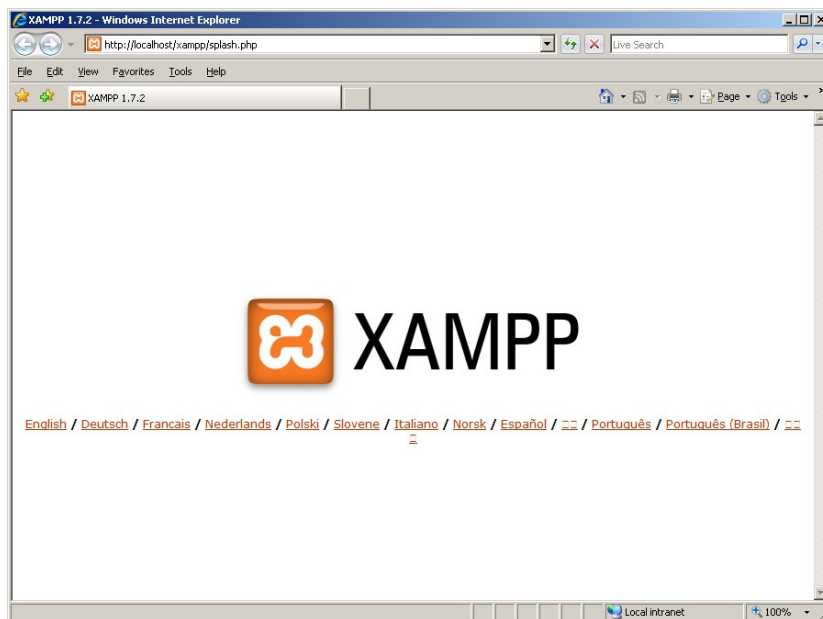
XAMPP 1.7.2 - Windows Internet Explorer

http://localhost/xampp/splash.php

Live Search

File Edit View Favorites Tools Help

XAMPP 1.7.2

Page Tools

XAMPP

English / Deutsch / Francais / Nederlands / Polski / Slovene / Italiano / Norsk / Español / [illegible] / Português / Português (Brasil) / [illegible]

Local intranet

100%